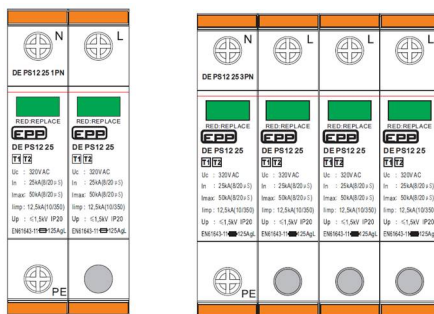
N
L
DE PS12 25 1PN
RED:REPLACE
EPP
DE PS12 25
T1 T2
Uc : 320V AC
In : 25kA(8/20 μS)
Imax: 50kA(8/20 μS)
Iimp : 12,5kA(10/350)
Up : ≤1,5kV IP20
EN61643-11 125AgL
RED:REPLACE
EPP
DE PS12 25
T1 T2
Uc : 320V AC
In : 25kA(8/20 μS)
Imax: 50kA(8/20 μS)
Iimp : 12,5kA(10/350)
Up : ≤1,5kV IP20
EN61643-11 125AgL
PE

N
L
L
L
DE PS12 25 3PN
RED:REPLACE
EPP
DE PS12 25
T1 T2
Uc : 320V AC
In : 25kA(8/20 μS)
Imax: 50kA(8/20 μS)
Iimp : 12,5kA(10/350)
Up : ≤1,5kV IP20
EN61643-11 125AgL
RED:REPLACE
EPP
DE PS12 25
T1 T2
Uc : 320V AC
In : 25kA(8/20 μS)
Imax: 50kA(8/20 μS)
Iimp : 12,5kA(10/350)
Up : ≤1,5kV IP20
EN61643-11 125AgL
RED:REPLACE
EPP
DE PS12 25
T1 T2
Uc : 320V AC
In : 25kA(8/20 μS)
Imax: 50kA(8/20 μS)
Iimp : 12,5kA(10/350)
Up : ≤1,5kV IP20
EN61643-11 125AgL
RED:REPLACE
EPP
DE PS12 25
T1 T2
Uc : 320V AC
In : 25kA(8/20 μS)
Imax: 50kA(8/20 μS)
Iimp : 12,5kA(10/350)
Up : ≤1,5kV IP20
EN61643-11 125AgL
PE